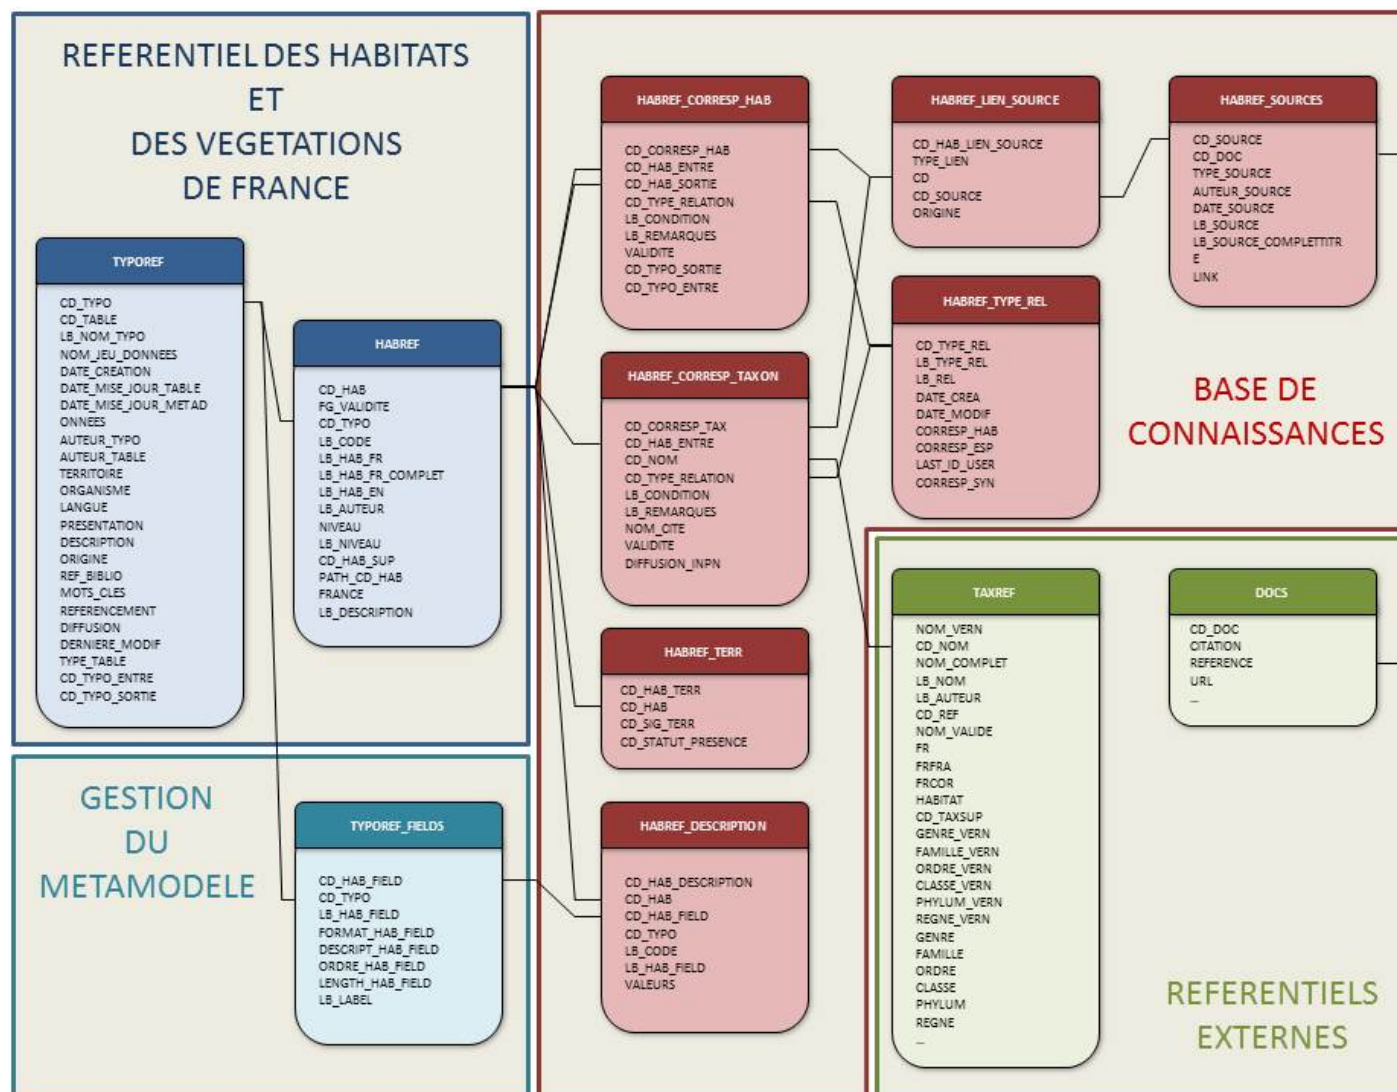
REFERENTIEL DES HABITATS ET DES VEGETATIONS DE FRANCE

TYPOREF

CD_TYPO
CD_TABLE
LB_NOM_TYPO
NOM_JEU_DONNEES
DATE_CREATION
DATE_MISE_JOUR_TABLE
DATE_MISE_JOUR_METADONNEES
AUTEUR_TYPO
AUTEUR_TABLE
TERRITOIRE
ORGANISME
LANGUE
PRESENTATION
DESCRIPTION
ORIGINE
REF_BIBLIO
MOTS_CLES
REFERENCEMENT
DIFFUSION
DERNIERE_MODIF
TYPE_TABLE
CD_TYPO_ENTRE
CD_TYPO_SORTIE

HABREF

CD_HAB
FG_VALIDITE
CD_TYPO
LB_CODE
LB_HAB_FR
LB_HAB_FR_COMPLET
LB_HAB_EN
LB_AUTEUR
NIVEAU
LB_NIVEAU
CD_HAB_SUP
PATH_CD_HAB
FRANCE
LB_DESCRIPTION

GESTION DU METAMODELE

TYPOREF_FIELDS

CD_HAB_FIELD
CD_TYPO
LB_HAB_FIELD
FORMAT_HAB_FIELD
DESCRIPT_HAB_FIELD
ORDRE_HAB_FIELD
LENGTH_HAB_FIELD
LB_LABEL

HABREF_CORRESP_HAB

CD_CORRESP_HAB
CD_HAB_ENTRE
CD_HAB_SORTIE
CD_TYPE_RELATION
LB_CONDITION
LB_REMARQUES
VALIDITE
CD_TYPO_SORTIE
CD_TYPO_ENTRE

HABREF_CORRESP_TAXON

CD_CORRESP_TAX
CD_HAB_ENTRE
CD_NOM
CD_TYPE_RELATION
LB_CONDITION
LB_REMARQUES
NOM_CITE
VALIDITE
DIFFUSION_INPN

HABREF_TERR

CD_HAB_TERR
CD_HAB
CD_SIG_TERR
CD_STATUT_PRESENCE

HABREF_DESCRIPTION

CD_HAB_DESCRIPTION
CD_HAB
CD_HAB_FIELD
CD_TYPO
LB_CODE
LB_HAB_FIELD
VALEURS

HABREF_LIEN_SOURCE

CD_HAB_LIEN_SOURCE
TYPE_LIEN
CD
CD_SOURCE
ORIGINE

HABREF_SOURCES

CD_SOURCE
CD_DOC
TYPE_SOURCE
AUTEUR_SOURCE
DATE_SOURCE
LB_SOURCE
LB_SOURCE_COMPLETTITRE
LINK

HABREF_TYPE_REL

CD_TYPE_REL
LB_TYPE_REL
LB_REL
DATE_CREA
DATE_MODIF
CORRESP_HAB
CORRESP_ESP
LAST_ID_USER
CORRESP_SYN

BASE DE CONNAISSANCES

TAXREF

NOM_VERN
CD_NOM
NOM_COMPLET
LB_NOM
LB_AUTEUR
CD_REF
NOM_VALIDE
FR
FRFRA
FRCOR
HABITAT
CD_TAXSUP
GENRE_VERN
FAMILLE_VERN
ORDRE_VERN
CLASSE_VERN
PHYLUM_VERN
REGNE_VERN
GENRE
FAMILLE
ORDRE
CLASSE
PHYLUM
REGNE
...

DOCS

CD_DOC
CITATION
REFERENCE
URL
...

REFERENTIELS EXTERNES